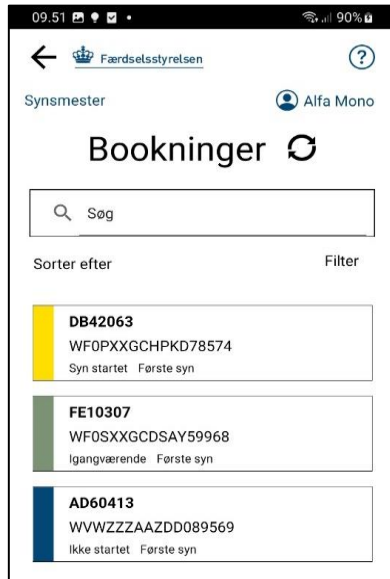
09.51 90%

Færdselsstyrelsen

?

Synsmester

Alfa Mono

Bookninger

Søg

Sorter efter

Filter

DB42063
WF0PXXGCHPKD78574
Syn startet Første syn

FE10307
WF0SXXGCDSAY59968
Igangværende Første syn

AD60413
WVWZZZAAZDD089569
Ikke startet Første syn